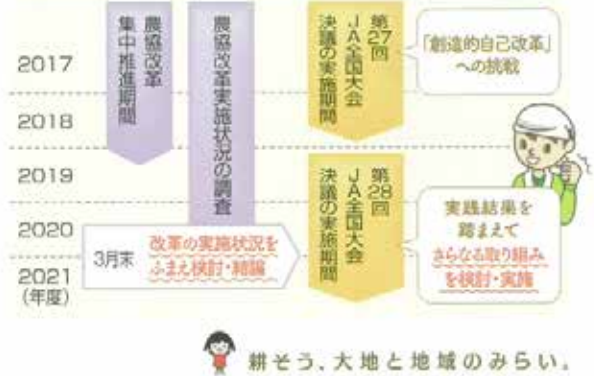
2017
2018
2019
2020
2021
(年度)

農協改革集中推進期間

農協改革実施状況の調査

第27回JA全国大会決議の実施期間

「創造的自己改革」への挑戦

第28回JA全国大会決議の実施期間

実践結果を踏まえてさらなる取り組みを検討・実施

3月末　改革の実施状況をふまえ検討・結論

耕そう、大地と地域のみらい。